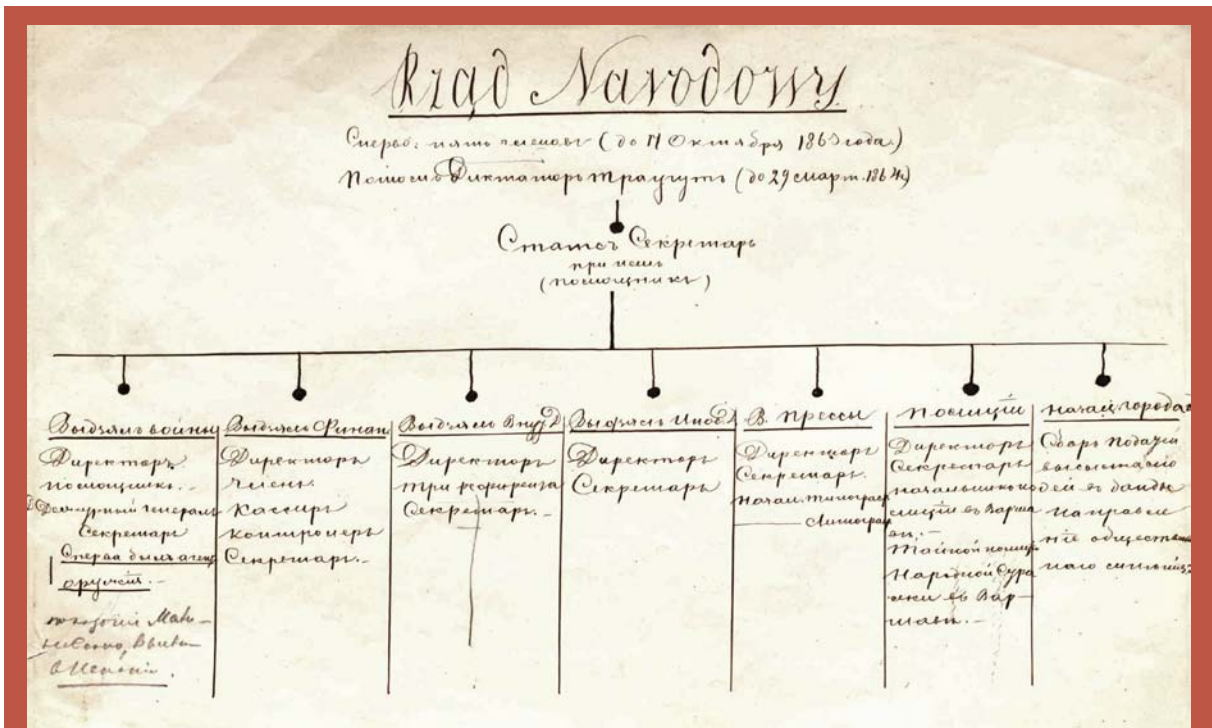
Rząd Narodowy

Сперва: пять членов (до 17 Октября 1863 года)
Потом Диктатор Траугут (до 29 марта 1864)

Статс Секретарь
при нем
(помощники)

Выдзял войны
Директор
помощники.
Дежурный генерал
Секретарь
Отдел для закуп
оружия.
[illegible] Ман-
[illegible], Вивьен
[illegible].

Выдзял Финан
Директор
член
Кассир
контролер
Секретарь.-

Выдзял Внутр
Директор
три референта
Секретарь.-

Выдзял Иност
Директор
Секретарь

В. прессы
Директор
Секретарь
Начал. типограф
литограф

Полиция
Директор
Секретарь
начальник
миссии в Варша
ве.-
Тайной полиции
Народной Жанда
рмерии в Вар-
шаве.-

Начальник города
Отдел подачи
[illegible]
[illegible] в даль
направле
ние общест
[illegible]